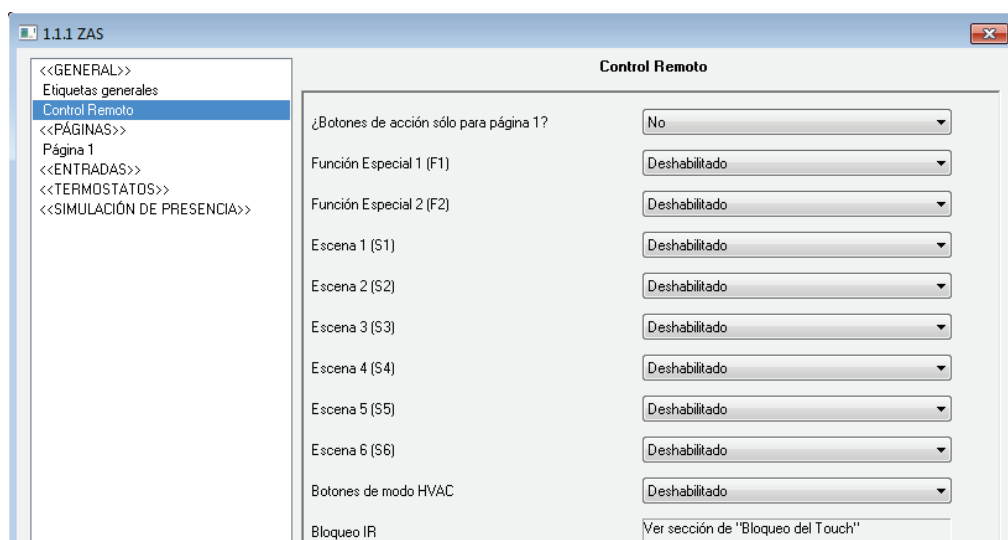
1.1.1 ZAS

<<GENERAL>>
Etiquetas generales
Control Remoto
<<PÁGINAS>>
Página 1
<<ENTRADAS>>
<<TERMOSTATOS>>
<<SIMULACIÓN DE PRESENCIA>>

Control Remoto

| | |
|---|---|
| ¿Botones de acción sólo para página 1? | No |
| Función Especial 1 (F1) | Deshabilitado |
| Función Especial 2 (F2) | Deshabilitado |
| Escena 1 (S1) | Deshabilitado |
| Escena 2 (S2) | Deshabilitado |
| Escena 3 (S3) | Deshabilitado |
| Escena 4 (S4) | Deshabilitado |
| Escena 5 (S5) | Deshabilitado |
| Escena 6 (S6) | Deshabilitado |
| Botones de modo HVAC | Deshabilitado |
| Bloqueo IR | Ver sección de "Bloqueo del Touch" |